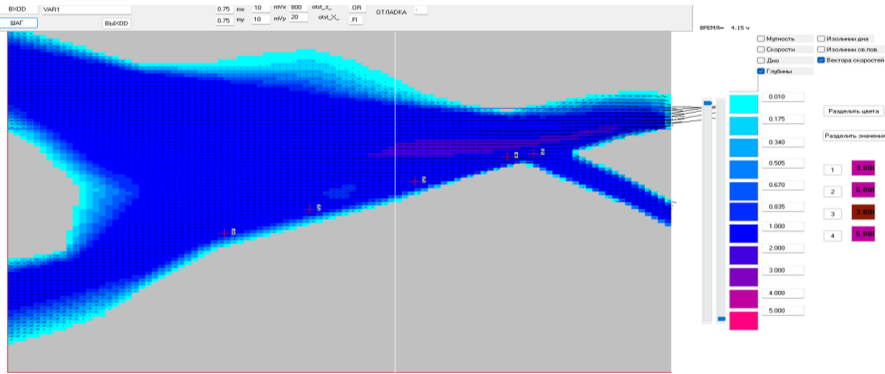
ВХОД VAR1
ШАГ ВЫХОД
0.75 mx 10 mVx 800 otst_z_ .DR
0.75 my 10 mVy 20 otst_X_ .Fl
ОТЛАДКА -
ВРЕМЯ= 4.15 ч
Мутность
Скорости
Дно
Глубины
Изолинии дна
Изолинии св.пов.
Вектора скоростей
0.010
0.175
0.340
0.505
0.670
0.835
1.000
2.000
3.000
4.000
5.000
Разделить цвета
Разделить значения
1 3.00
2 5.00
3 3.00
4 5.00
1
2
3
4
5